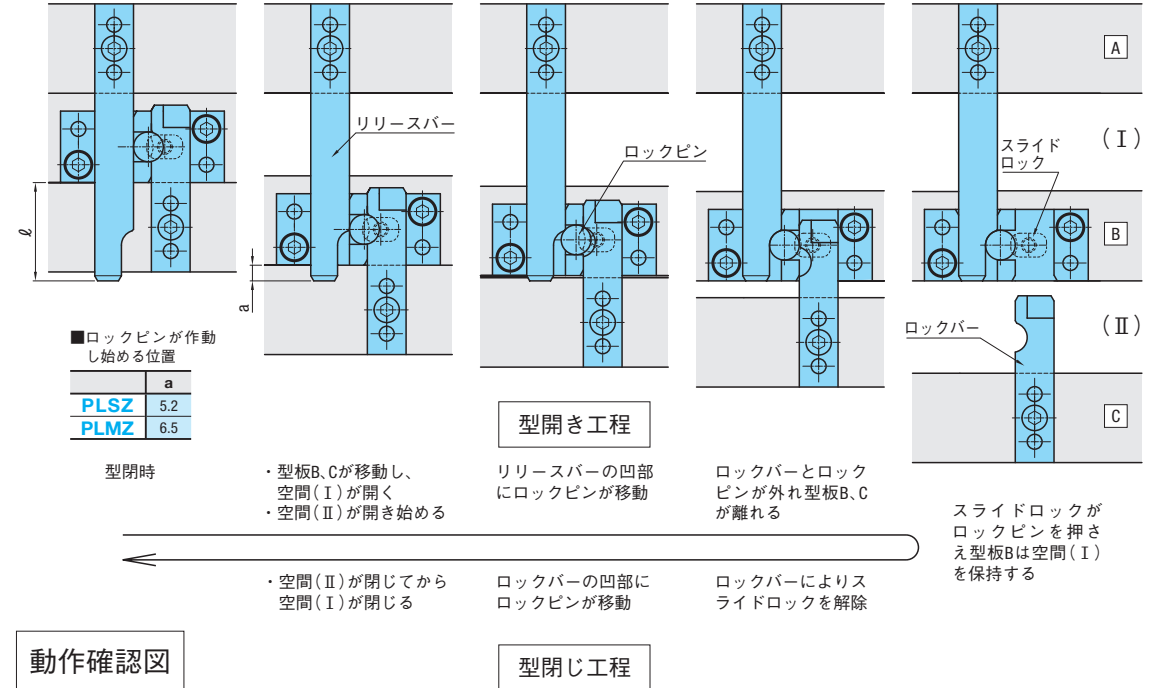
A

(Ⅰ)

B

(Ⅱ)

C

リリースバー

ロックピン

スライド
ロック

ロックバー

$\ell$

a

■ロックピンが作動し始める位置

| | a |
|---|---|
| PLSZ | 5.2 |
| PLMZ | 6.5 |

型開き工程

型閉時

・型板B、Cが移動し、空間(Ⅰ)が開く
・空間(Ⅱ)が開き始める

リリースバーの凹部にロックピンが移動

ロックバーとロックピンが外れ型板B、Cが離れる

スライドロックがロックピンを押さえ型板Bは空間(Ⅰ)を保持する

・空間(Ⅱ)が閉じてから空間(Ⅰ)が閉じる

ロックバーの凹部にロックピンが移動

ロックバーによりスライドロックを解除

動作確認図

型閉じ工程